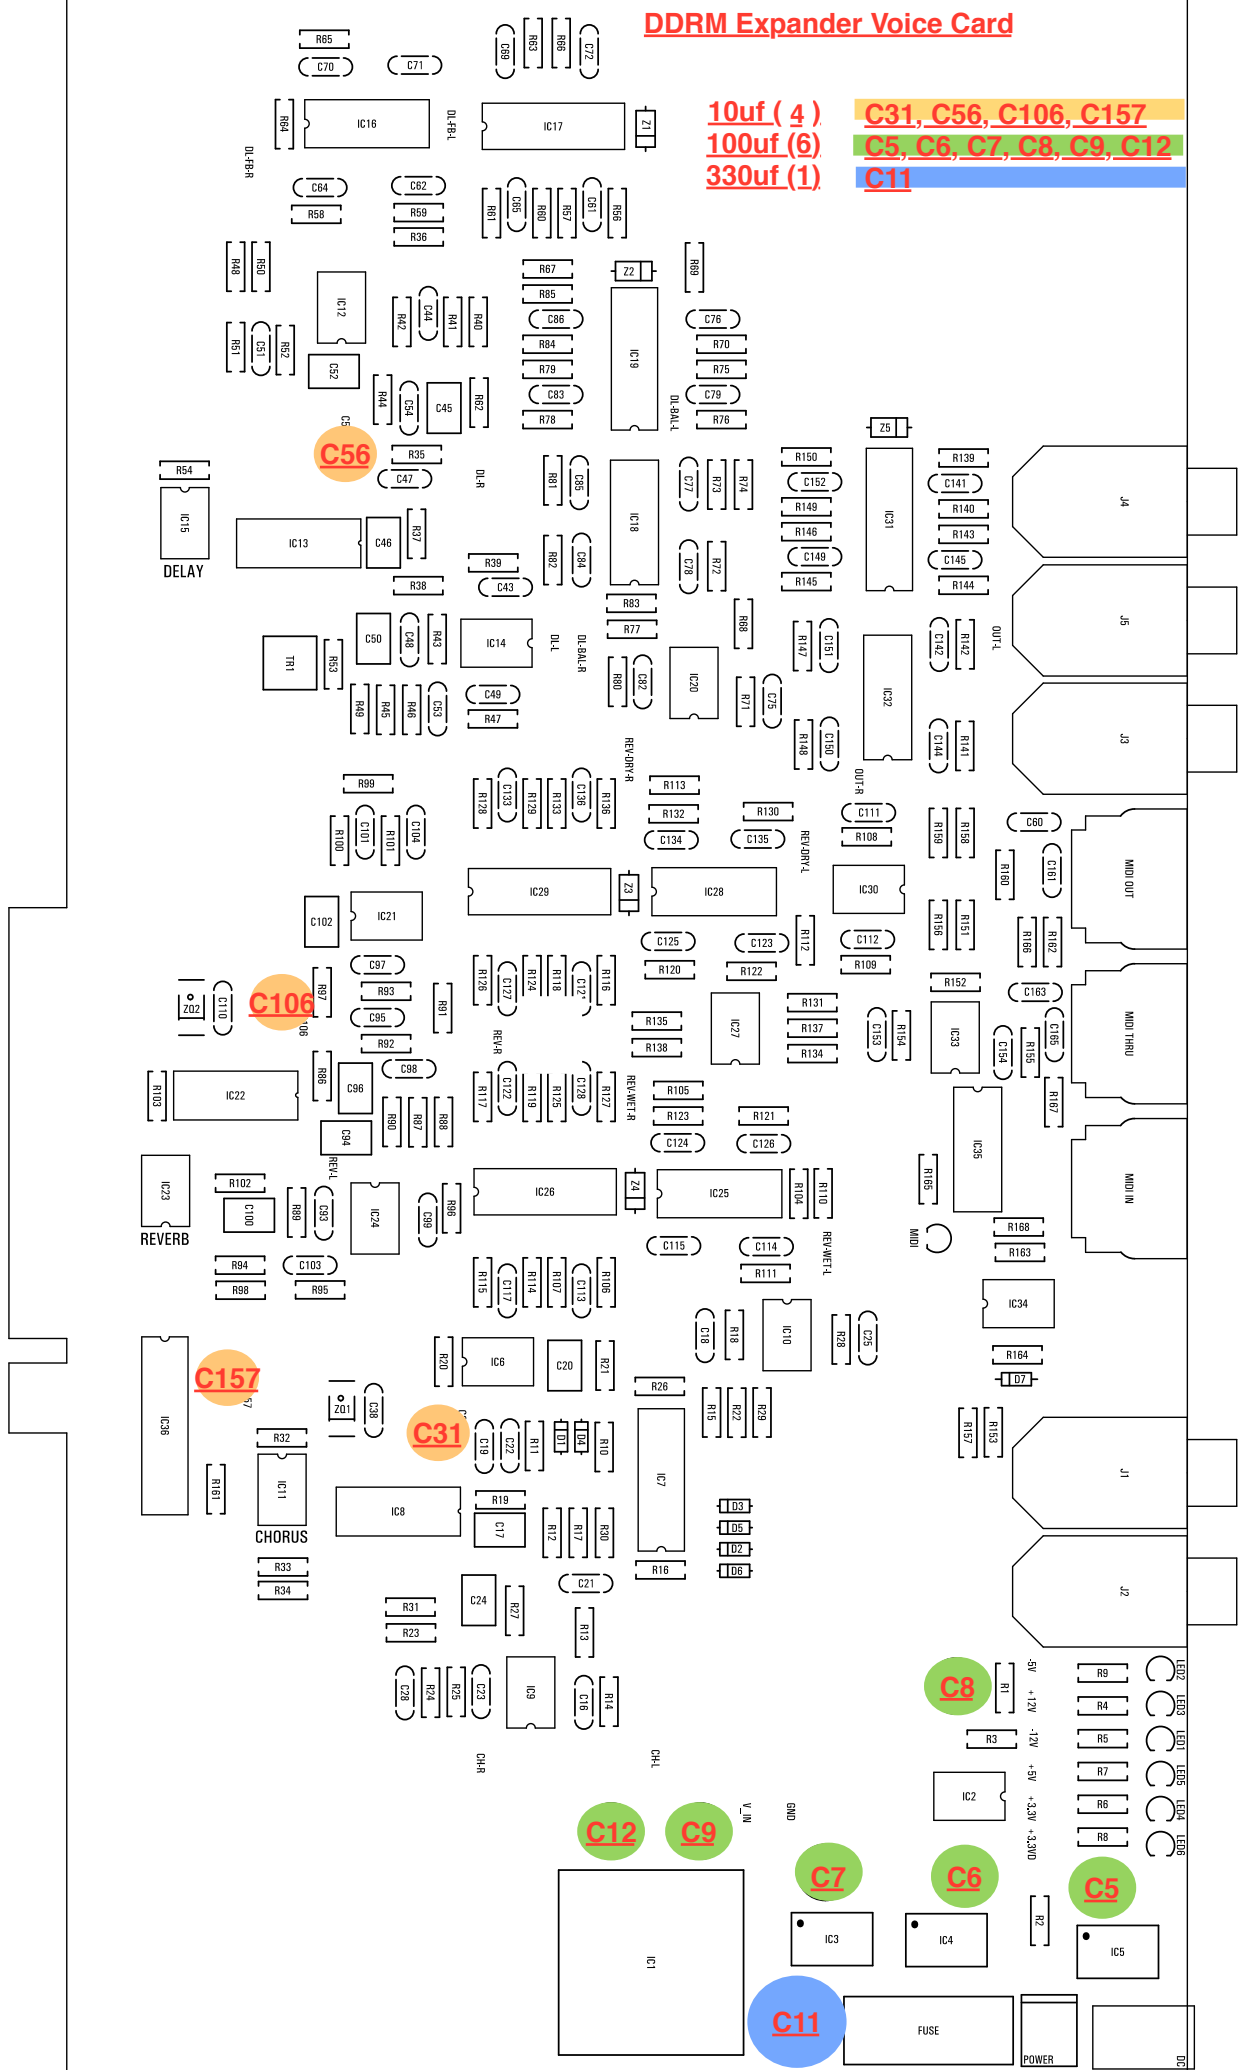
DDRM Expander Voice Card

10uf ( 4 ) C31, C56, C106, C157
100uf (6) C5, C6, C7, C8, C9, C12
330uf (1) C11

R65
C70
C71
C69
R63
R66
C72
R64
IC16
DL-FB-L
IC17
Z1
DL-FB-R
C64
C62
R58
R59
R36
R61
C65
R60
R57
C61
R56
R48
R50
R67
Z2
R69
R85
IC12
R42
C44
R41
R40
C86
IC19
C76
R51
C51
R52
R84
R70
C52
R79
R75
R44
C54
C45
R62
C83
C79
R78
DL-BAL-L
R76
C56
Z5
R35
R54
C47
DL-R
R81
C85
C77
R73
R74
IC18
R150
R139
C152
IC31
C141
IC15
R149
R140
DELAY
IC13
C46
R37
R146
R143
R39
R82
C84
C78
R72
C149
C145
C43
R145
R144
J4
R38
R83
R77
R88
C50
C48
R43
IC14
DL-L
DL-BAL-R
R147
C151
IC32
C142
R142
OUT-L
J5
TR1
R53
R80
C82
IC20
R71
C75
C49
R49
R45
R46
C53
R47
R148
C150
C144
R141
J3
REV-DRY-R
R99
R113
R128
C133
R129
R133
C136
R136
OUT-R
R132
R130
C111
C60
R100
C101
R101
C104
C134
C135
REV-DRY-L
R108
R159
R158
R160
C161
MIDI OUT
IC29
Z3
IC28
IC30
C102
IC21
R112
R156
R151
R166
R162
C125
C123
C112
R120
R122
R109
C97
R126
C127
R124
R118
C121
R116
R152
C163
C106
R97
R93
R91
R131
ZO2
C110
C95
IC27
R135
R137
C153
R154
IC33
C165
MIDI THRU
R92
REV-R
R138
R134
C154
R155
C98
R103
IC22
R86
C96
R117
C122
R119
R125
C128
R127
REV-WET-R
R105
R167
R90
R87
R88
R123
R121
C94
C124
C126
IC35
REV-L
MIDI IN
IC23
R102
R165
C100
R89
C93
IC24
C99
R96
IC26
Z4
IC25
R104
R110
REVERB
REV-WET-L
MIDI
R168
R94
C103
C115
C114
R163
R98
R95
R111
R115
C117
R114
R107
C113
R106
IC34
C18
R18
IC10
R28
C25
R20
IC6
C20
R21
R164
C157
D7
IC36
R26
ZO1
C38
R15
R22
R29
R32
C31
C19
C22
R11
D1
D4
R10
R157
R153
J1
IC7
IC11
R161
D3
IC8
R19
D5
CHORUS
C17
R12
R17
R30
D2
R16
D6
R33
J2
R34
C21
C24
R27
R31
R13
R23
C8
-5V
R1
+12V
R9
LED2
R4
LED3
C28
R24
R25
C23
IC9
C16
R14
-12V
R3
R5
LED1
CH-R
CH-L
+5V
R7
LED5
IC2
+3,3V
R6
LED4
V_IN
GND
+3,3VD
R8
LED6
C12
C9
C7
C6
C5
R2
IC1
IC3
IC4
IC5
C11
FUSE
POWER
DC